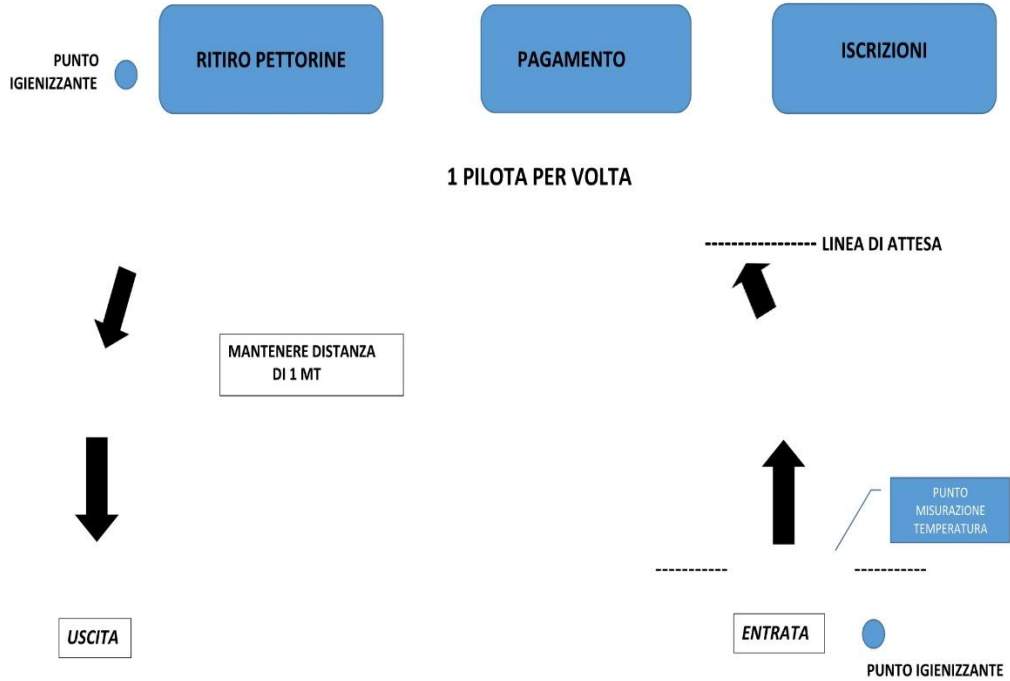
PUNTO IGIENIZZANTE

RITIRO PETTORINE

PAGAMENTO

ISCRIZIONI

1 PILOTA PER VOLTA

---------------- LINEA DI ATTESA

MANTENERE DISTANZA DI 1 MT

PUNTO MISURAZIONE TEMPERATURA

----------- -----------

USCITA

ENTRATA

PUNTO IGIENIZZANTE